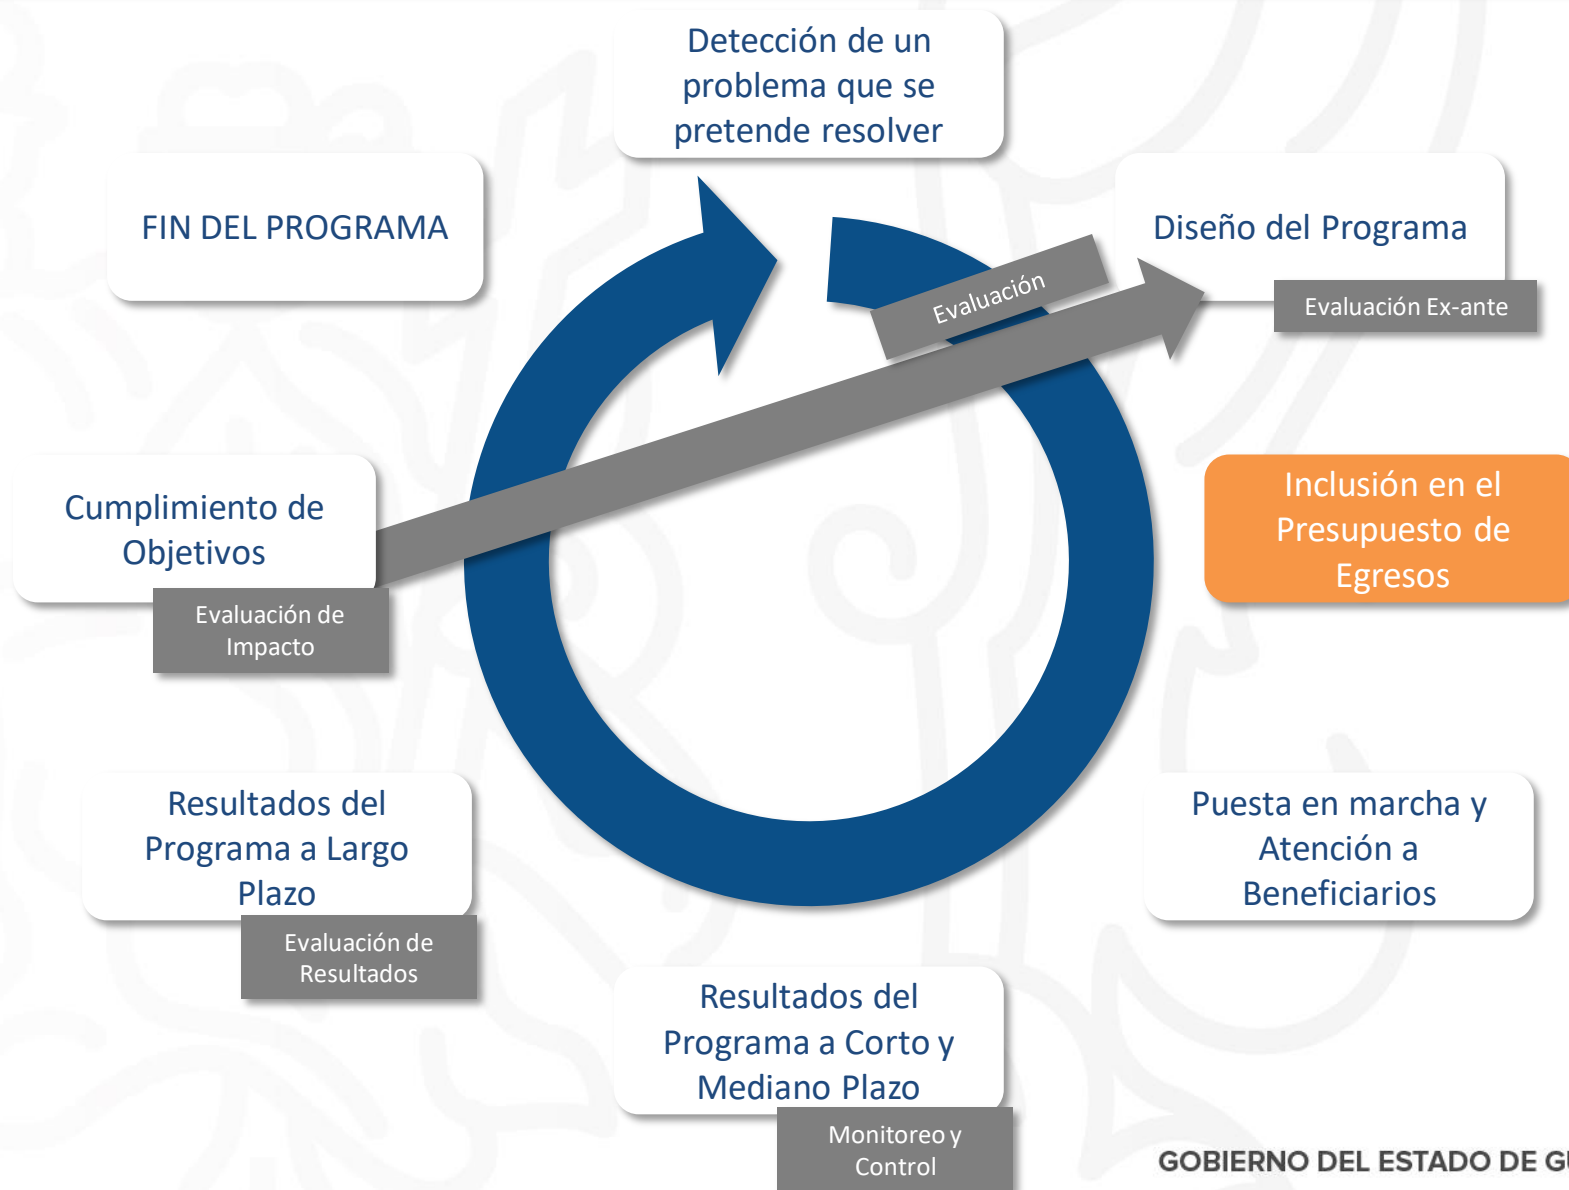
Detección de un problema que se pretende resolver

FIN DEL PROGRAMA

Diseño del Programa

Evaluación

Evaluación Ex-ante

Inclusión en el Presupuesto de Egresos

Cumplimiento de Objetivos

Evaluación de Impacto

Resultados del Programa a Largo Plazo

Evaluación de Resultados

Puesta en marcha y Atención a Beneficiarios

Resultados del Programa a Corto y Mediano Plazo

Monitoreo y Control

GOBIERNO DEL ESTADO DE G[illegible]